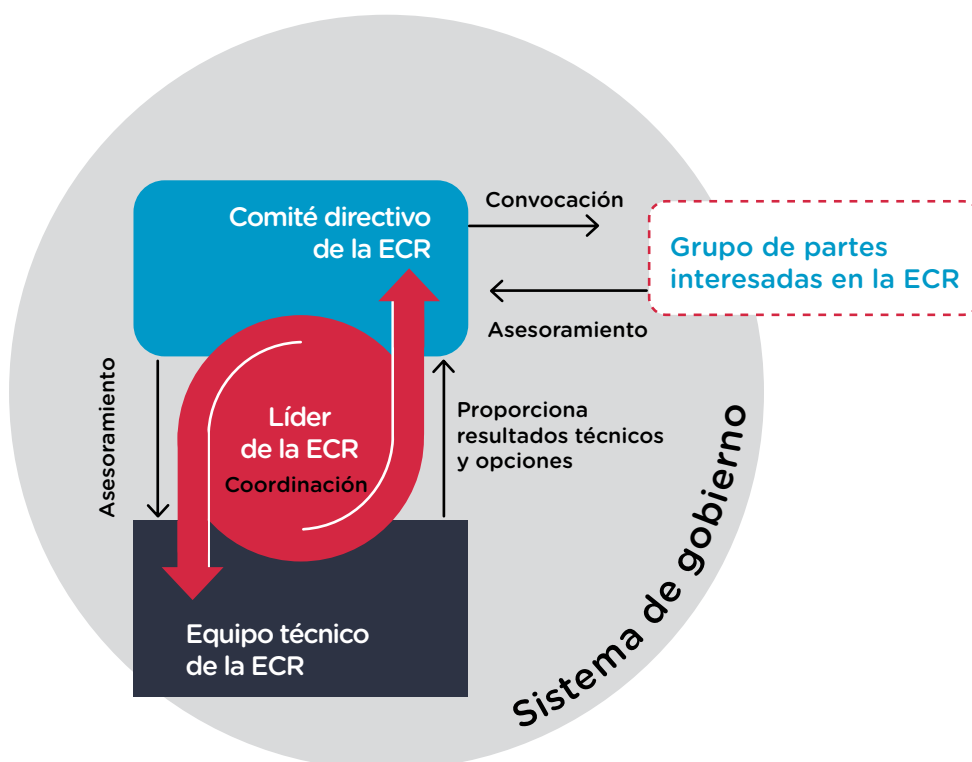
Comité directivo de la ECR

Convocación

Grupo de partes interesadas en la ECR

Asesoramiento

Asesoramiento

Líder de la ECR

Coordinación

Proporciona resultados técnicos y opciones

Equipo técnico de la ECR

Sistema de gobierno